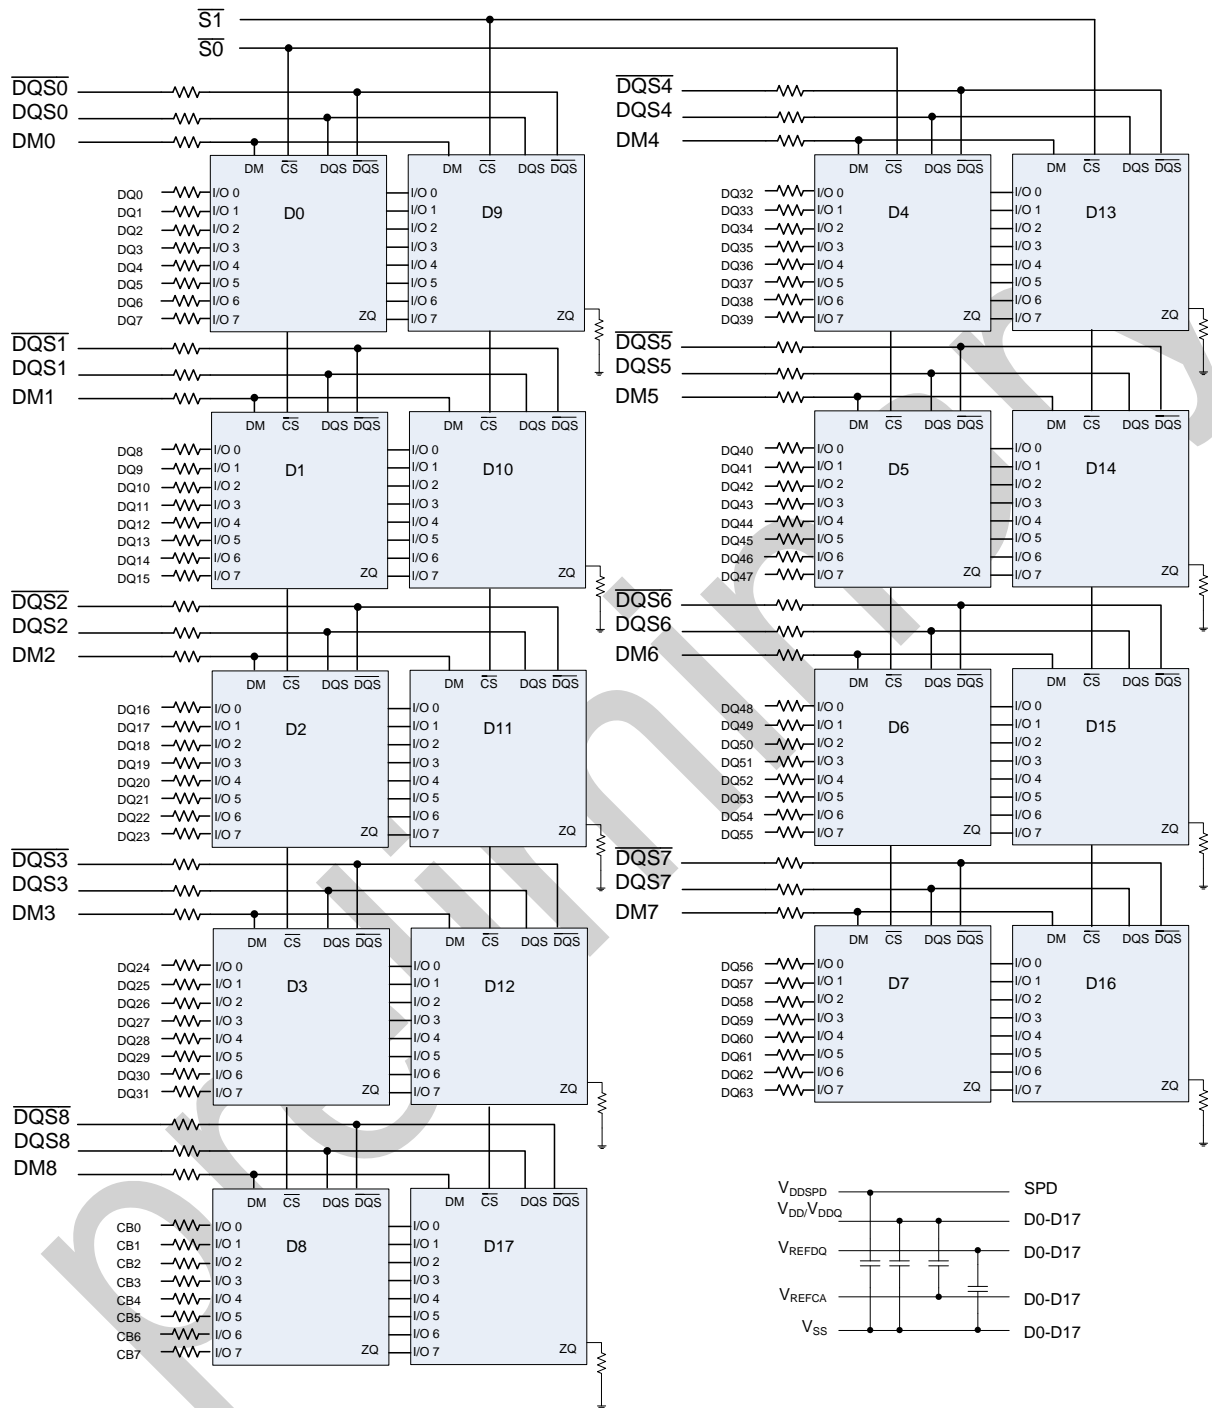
$\overline{S1}$
$\overline{S0}$
$\overline{DQS0}$
DQS0
DM0
DM $\overline{CS}$ DQS $\overline{DQS}$
DM $\overline{CS}$ DQS $\overline{DQS}$
DQ0 I/O 0
DQ1 I/O 1
DQ2 I/O 2
DQ3 I/O 3
DQ4 I/O 4
DQ5 I/O 5
DQ6 I/O 6
DQ7 I/O 7
D0
ZQ
I/O 0
I/O 1
I/O 2
I/O 3
I/O 4
I/O 5
I/O 6
I/O 7
D9
ZQ
$\overline{DQS1}$
DQS1
DM1
DM $\overline{CS}$ DQS $\overline{DQS}$
DM $\overline{CS}$ DQS $\overline{DQS}$
DQ8 I/O 0
DQ9 I/O 1
DQ10 I/O 2
DQ11 I/O 3
DQ12 I/O 4
DQ13 I/O 5
DQ14 I/O 6
DQ15 I/O 7
D1
ZQ
I/O 0
I/O 1
I/O 2
I/O 3
I/O 4
I/O 5
I/O 6
I/O 7
D10
ZQ
$\overline{DQS2}$
DQS2
DM2
DM $\overline{CS}$ DQS $\overline{DQS}$
DM $\overline{CS}$ DQS $\overline{DQS}$
DQ16 I/O 0
DQ17 I/O 1
DQ18 I/O 2
DQ19 I/O 3
DQ20 I/O 4
DQ21 I/O 5
DQ22 I/O 6
DQ23 I/O 7
D2
ZQ
I/O 0
I/O 1
I/O 2
I/O 3
I/O 4
I/O 5
I/O 6
I/O 7
D11
ZQ
$\overline{DQS3}$
DQS3
DM3
DM $\overline{CS}$ DQS $\overline{DQS}$
DM $\overline{CS}$ DQS $\overline{DQS}$
DQ24 I/O 0
DQ25 I/O 1
DQ26 I/O 2
DQ27 I/O 3
DQ28 I/O 4
DQ29 I/O 5
DQ30 I/O 6
DQ31 I/O 7
D3
ZQ
I/O 0
I/O 1
I/O 2
I/O 3
I/O 4
I/O 5
I/O 6
I/O 7
D12
ZQ
$\overline{DQS8}$
DQS8
DM8
DM $\overline{CS}$ DQS $\overline{DQS}$
DM $\overline{CS}$ DQS $\overline{DQS}$
CB0 I/O 0
CB1 I/O 1
CB2 I/O 2
CB3 I/O 3
CB4 I/O 4
CB5 I/O 5
CB6 I/O 6
CB7 I/O 7
D8
ZQ
I/O 0
I/O 1
I/O 2
I/O 3
I/O 4
I/O 5
I/O 6
I/O 7
D17
ZQ
$\overline{DQS4}$
DQS4
DM4
DM $\overline{CS}$ DQS $\overline{DQS}$
DM $\overline{CS}$ DQS $\overline{DQS}$
DQ32 I/O 0
DQ33 I/O 1
DQ34 I/O 2
DQ35 I/O 3
DQ36 I/O 4
DQ37 I/O 5
DQ38 I/O 6
DQ39 I/O 7
D4
ZQ
I/O 0
I/O 1
I/O 2
I/O 3
I/O 4
I/O 5
I/O 6
I/O 7
D13
ZQ
$\overline{DQS5}$
DQS5
DM5
DM $\overline{CS}$ DQS $\overline{DQS}$
DM $\overline{CS}$ DQS $\overline{DQS}$
DQ40 I/O 0
DQ41 I/O 1
DQ42 I/O 2
DQ43 I/O 3
DQ44 I/O 4
DQ45 I/O 5
DQ46 I/O 6
DQ47 I/O 7
D5
ZQ
I/O 0
I/O 1
I/O 2
I/O 3
I/O 4
I/O 5
I/O 6
I/O 7
D14
ZQ
$\overline{DQS6}$
DQS6
DM6
DM $\overline{CS}$ DQS $\overline{DQS}$
DM $\overline{CS}$ DQS $\overline{DQS}$
DQ48 I/O 0
DQ49 I/O 1
DQ50 I/O 2
DQ51 I/O 3
DQ52 I/O 4
DQ53 I/O 5
DQ54 I/O 6
DQ55 I/O 7
D6
ZQ
I/O 0
I/O 1
I/O 2
I/O 3
I/O 4
I/O 5
I/O 6
I/O 7
D15
ZQ
$\overline{DQS7}$
DQS7
DM7
DM $\overline{CS}$ DQS $\overline{DQS}$
DM $\overline{CS}$ DQS $\overline{DQS}$
DQ56 I/O 0
DQ57 I/O 1
DQ58 I/O 2
DQ59 I/O 3
DQ60 I/O 4
DQ61 I/O 5
DQ62 I/O 6
DQ63 I/O 7
D7
ZQ
I/O 0
I/O 1
I/O 2
I/O 3
I/O 4
I/O 5
I/O 6
I/O 7
D16
ZQ
$V_{DDSPD}$ SPD
$V_{DD}/V_{DDQ}$ D0-D17
$V_{REFDQ}$ D0-D17
$V_{REFCA}$ D0-D17
$V_{SS}$ D0-D17
preliminary